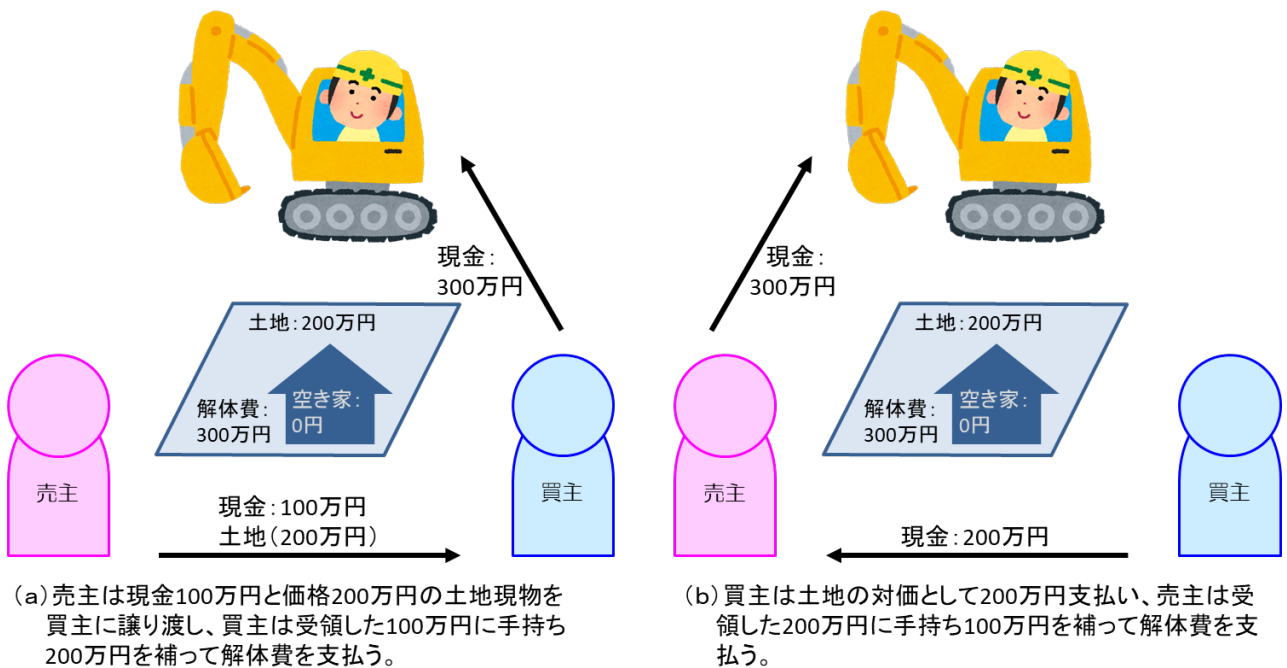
現金：
300万円

土地：200万円

解体費：
300万円

空き家：
0円

売主

買主

現金：100万円
土地（200万円）

（a）売主は現金100万円と価格200万円の土地現物を買主に譲り渡し、買主は受領した100万円に手持ち200万円を補って解体費を支払う。

現金：
300万円

土地：200万円

解体費：
300万円

空き家：
0円

売主

買主

現金：200万円

（b）買主は土地の対価として200万円支払い、売主は受領した200万円に手持ち100万円を補って解体費を支払う。